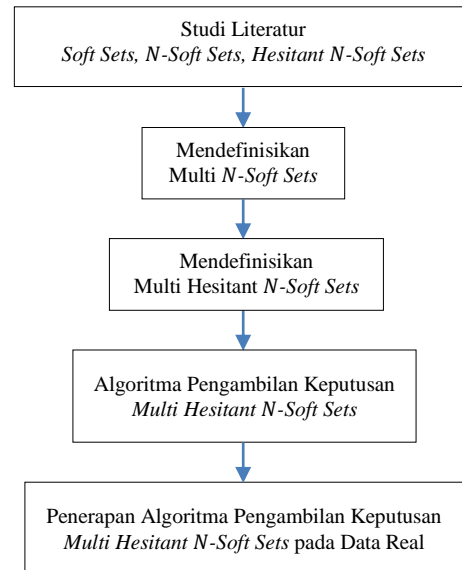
Studi Literatur
Soft Sets, N-Soft Sets, Hesitant N-Soft Sets

Mendefinisikan
Multi N-Soft Sets

Mendefinisikan
Multi Hesitant N-Soft Sets

Algoritma Pengambilan Keputusan
Multi Hesitant N-Soft Sets

Penerapan Algoritma Pengambilan Keputusan
Multi Hesitant N-Soft Sets pada Data Real